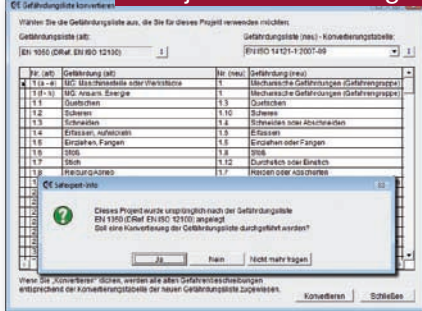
CE Gefährdungsliste konvertieren

Wählen Sie die Gefährdungsliste aus, die Sie für dieses Projekt verwenden möchten:

Gefährdungsliste (alt):
EN 1050 (DRef. EN ISO 12100)

Gefährdungsliste (neu) - Konvertierungstabelle:
EN ISO 14121-1:2007-09

| Nr. (alt) | Gefährdung (alt) | Nr. (neu) | Gefährdung (neu) |
|---|---|---|---|
| 1 (a - e) | MG: Maschinenteile oder Werkstücke | 1 | Mechanische Gefährdungen (Gefährdungsgruppe) |
| 1 (f - h) | MG: Ansam. Energie | 1 | Mechanische Gefährdungen (Gefährdungsgruppe) |
| 1.1 | Quetschen | 1.3 | Quetschen |
| 1.2 | Scheren | 1.10 | Scheren |
| 1.3 | Schneiden | 1.4 | Schneiden oder Abschneiden |
| 1.4 | Erfassen, Aufwickeln | 1.5 | Erfassen |
| 1.5 | Einziehen, Fangen | 1.6 | Einziehen oder Fangen |
| 1.6 | Stoß | 1.9 | Stoß |
| 1.7 | Stich | 1.12 | Durchstich oder Einstich |
| 1.8 | Reibung/Abrieb | 1.7 | Reiben oder Abschürfen |

CE Safexpert-Info

Dieses Projekt wurde ursprünglich nach der Gefährdungsliste EN 1050 (DRef. EN ISO 12100) angelegt.
Soll eine Konvertierung der Gefährdungsliste durchgeführt werden?

Ja
Nein
Nicht mehr fragen

Wenn Sie „Konvertieren" klicken, werden alle alten Gefährdungsbeschreibungen entsprechend der Konvertierungstabelle der neuen Gefährdungsliste zugewiesen.

Konvertieren
Schließen